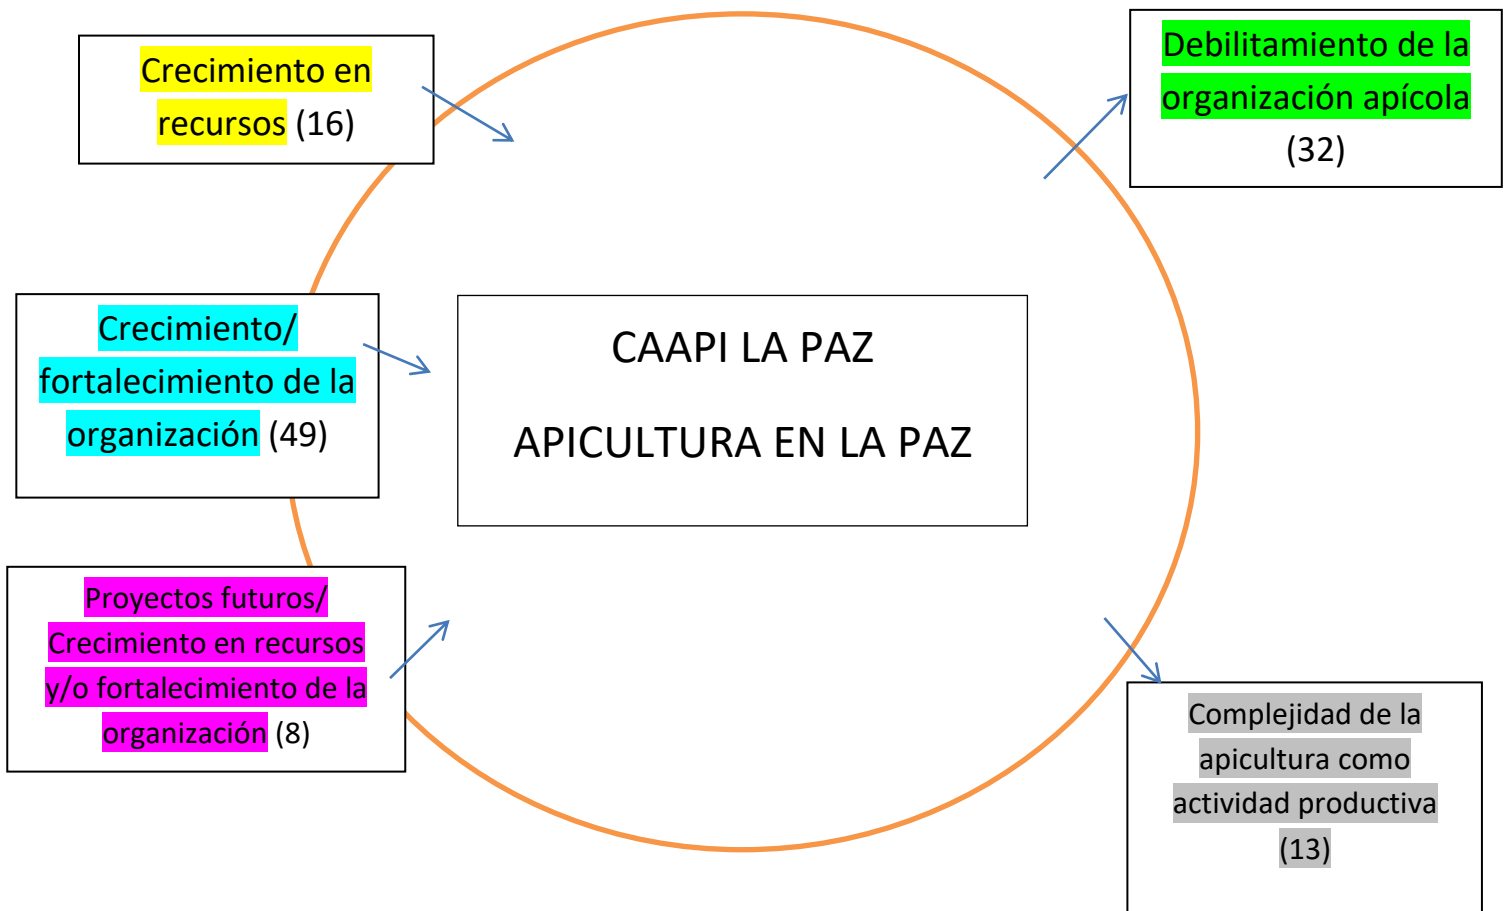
Crecimiento en recursos (16)

Debilitamiento de la organización apícola (32)

Crecimiento/ fortalecimiento de la organización (49)

CAAPI LA PAZ

APICULTURA EN LA PAZ

Proyectos futuros/ Crecimiento en recursos y/o fortalecimiento de la organización (8)

Complejidad de la apicultura como actividad productiva (13)